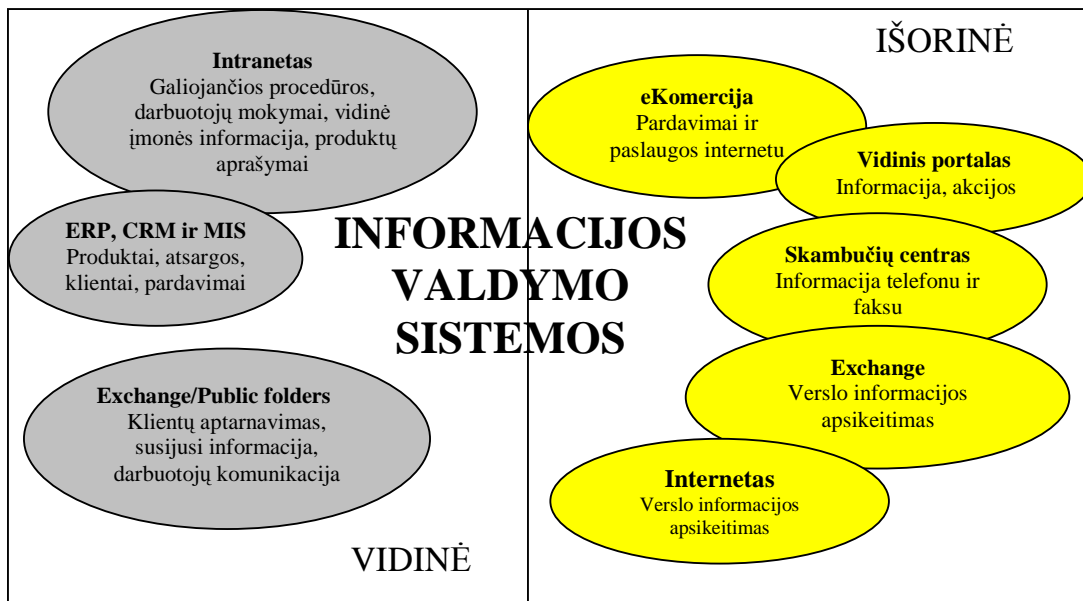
IŠORINĖ

Intranetas
Galiojančios procedūros, darbuotojų mokymai, vidinė įmonės informacija, produktų aprašymai

ERP, CRM ir MIS
Produktai, atsargos, klientai, pardavimai

INFORMACIJOS VALDYMO SISTEMOS

Exchange/Public folders
Klientų aptarnavimas, susijusi informacija, darbuotojų komunikacija

eKomercija
Pardavimai ir paslaugos internetu

Vidinis portalas
Informacija, akcijos

Skambučių centras
Informacija telefonu ir faksu

Exchange
Verslo informacijos apsikeitimas

Internetas
Verslo informacijos apsikeitimas

VIDINĖ